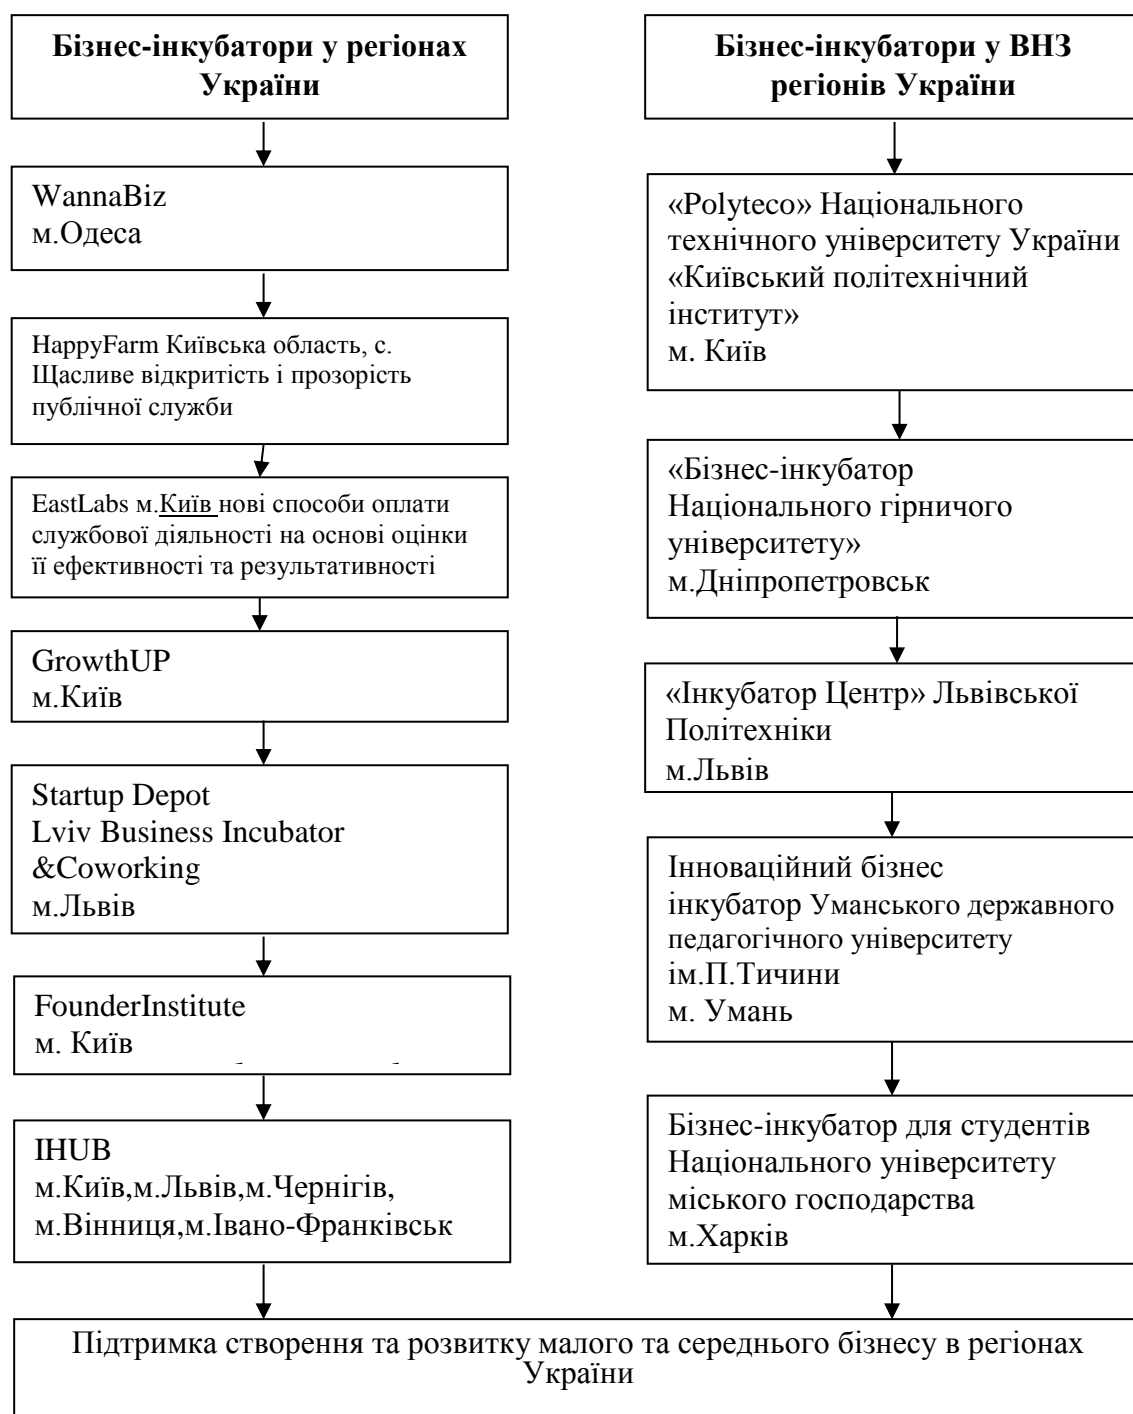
Бізнес-інкубатори у регіонах України

WannaBiz
м.Одеса

HappyFarm Київська область, с. Щасливе відкритість і прозорість публічної служби

EastLabs м.Київ нові способи оплати службової діяльності на основі оцінки її ефективності та результативності

GrowthUP
м.Київ

Startup Depot
Lviv Business Incubator &Coworking
м.Львів

FounderInstitute
м. Київ

IHUB
м.Київ,м.Львів,м.Чернігів, м.Вінниця,м.Івано-Франківськ

Бізнес-інкубатори у ВНЗ регіонів України

«Polyteco» Національного технічного університету України «Київський політехнічний інститут»
м. Київ

«Бізнес-інкубатор Національного гірничого університету»
м.Дніпропетровськ

«Інкубатор Центр» Львівської Політехніки
м.Львів

Інноваційний бізнес інкубатор Уманського державного педагогічного університету ім.П.Тичини
м. Умань

Бізнес-інкубатор для студентів Національного університету міського господарства
м.Харків

Підтримка створення та розвитку малого та середнього бізнесу в регіонах України